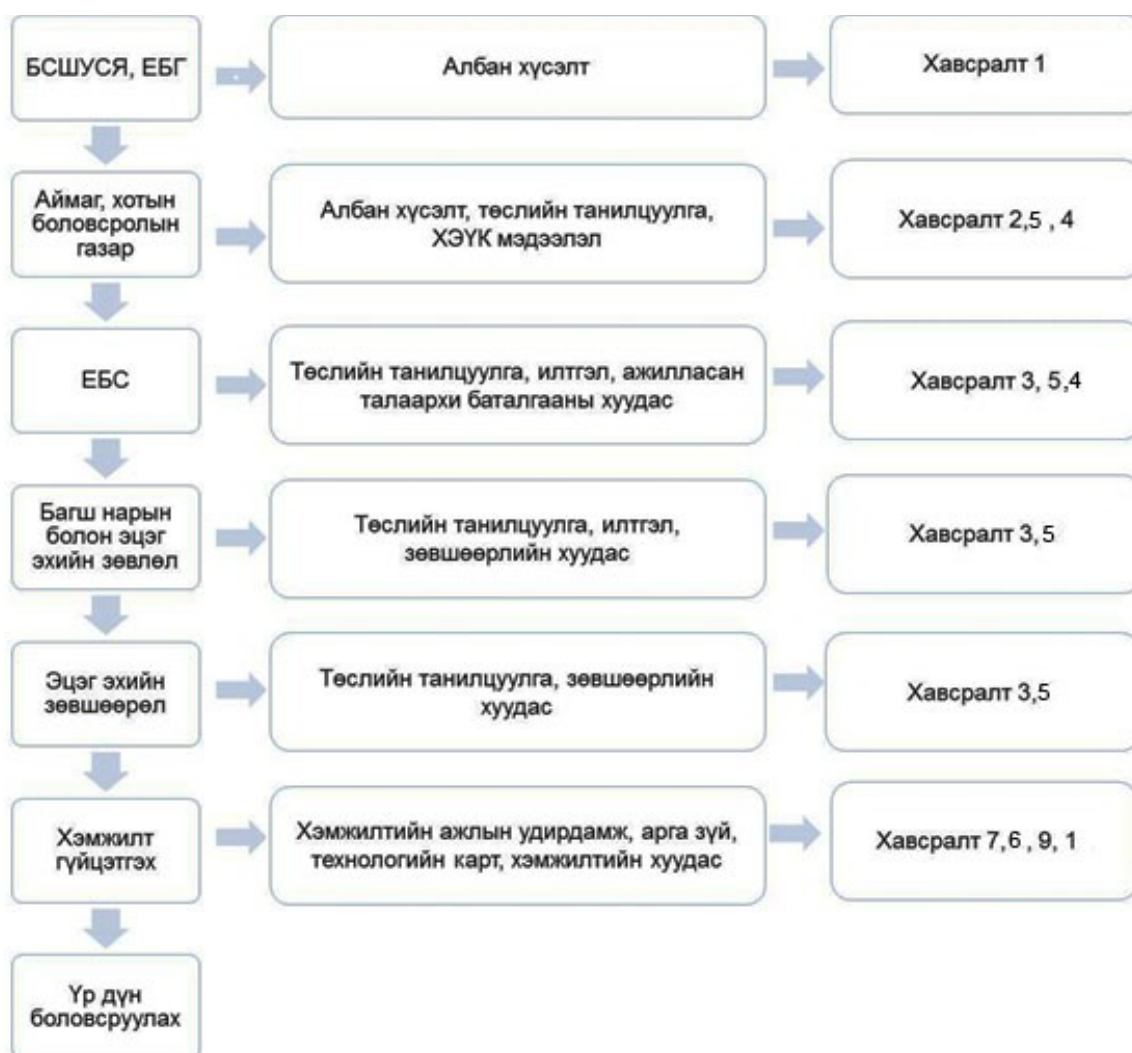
БСШУСЯ, ЕБГ

Албан хүсэлт

Хавсралт 1

Аймаг, хотын боловсролын газар

Албан хүсэлт, төслийн танилцуулга, ХЭҮК мэдээлэл

Хавсралт 2,5 , 4

ЕБС

Төслийн танилцуулга, илтгэл, ажилласан талаархи баталгааны хуудас

Хавсралт 3, 5,4

Багш нарын болон эцэг эхийн зөвлөл

Төслийн танилцуулга, илтгэл, зөвшөөрлийн хуудас

Хавсралт 3, 5

Эцэг эхийн зөвшөөрөл

Төслийн танилцуулга, зөвшөөрлийн хуудас

Хавсралт 3,5

Хэмжилт гүйцэтгэх

Хэмжилтийн ажлын удирдамж, арга зүй, технологийн карт, хэмжилтийн хуудас

Хавсралт 7,6 , 9, 1

Үр дүн боловсруулах